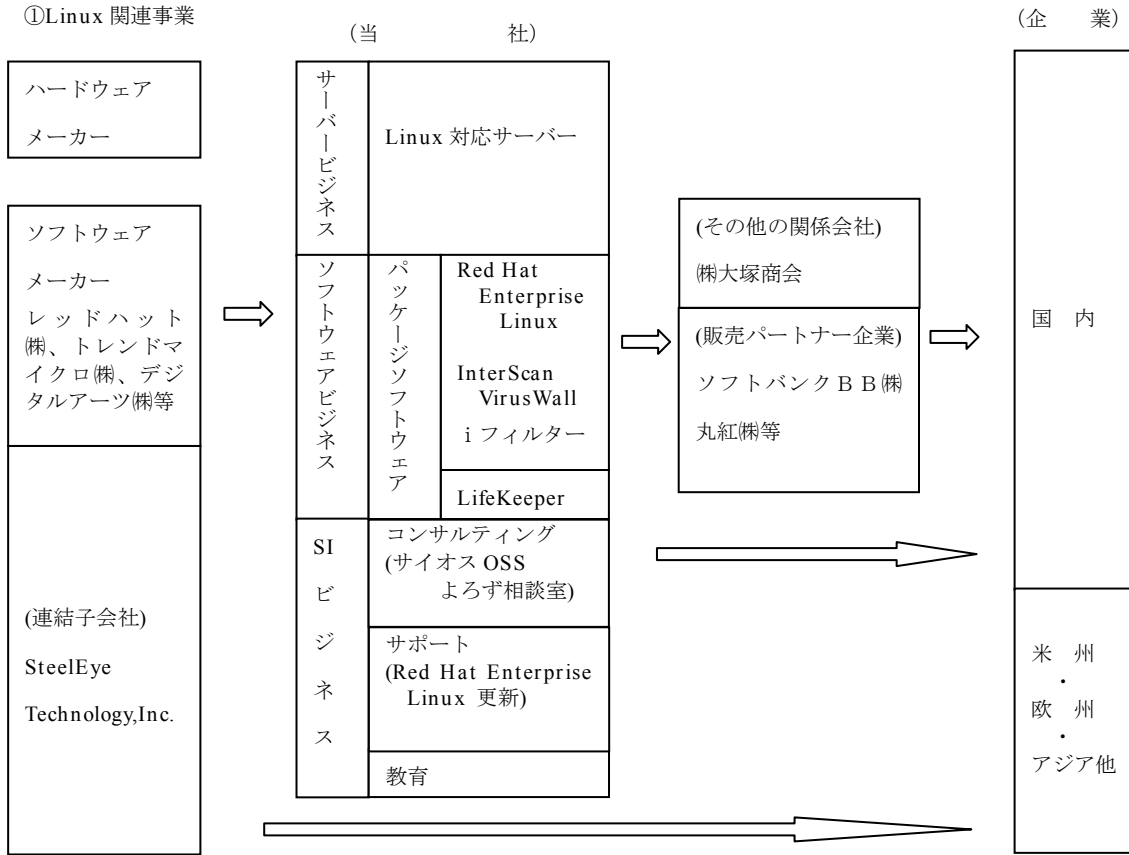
①Linux 関連事業

(当　社)

(企　業)

ハードウェア
メーカー

ソフトウェア
メーカー
レッドハット㈱、トレンドマイクロ㈱、デジタルアーツ㈱等

(連結子会社)
SteelEye Technology,Inc.

サーバービジネス

Linux 対応サーバー

ソフトウェアビジネス

パッケージソフトウェア

Red Hat Enterprise Linux

InterScan VirusWall

i フィルター

LifeKeeper

SI ビジネス

コンサルティング
(サイオス OSS よろず相談室)

サポート
(Red Hat Enterprise Linux 更新)

教育

(その他の関係会社)
㈱大塚商会

(販売パートナー企業)
ソフトバンクＢＢ㈱
丸紅㈱等

国　内

米　州
・
欧　州
・
アジア他